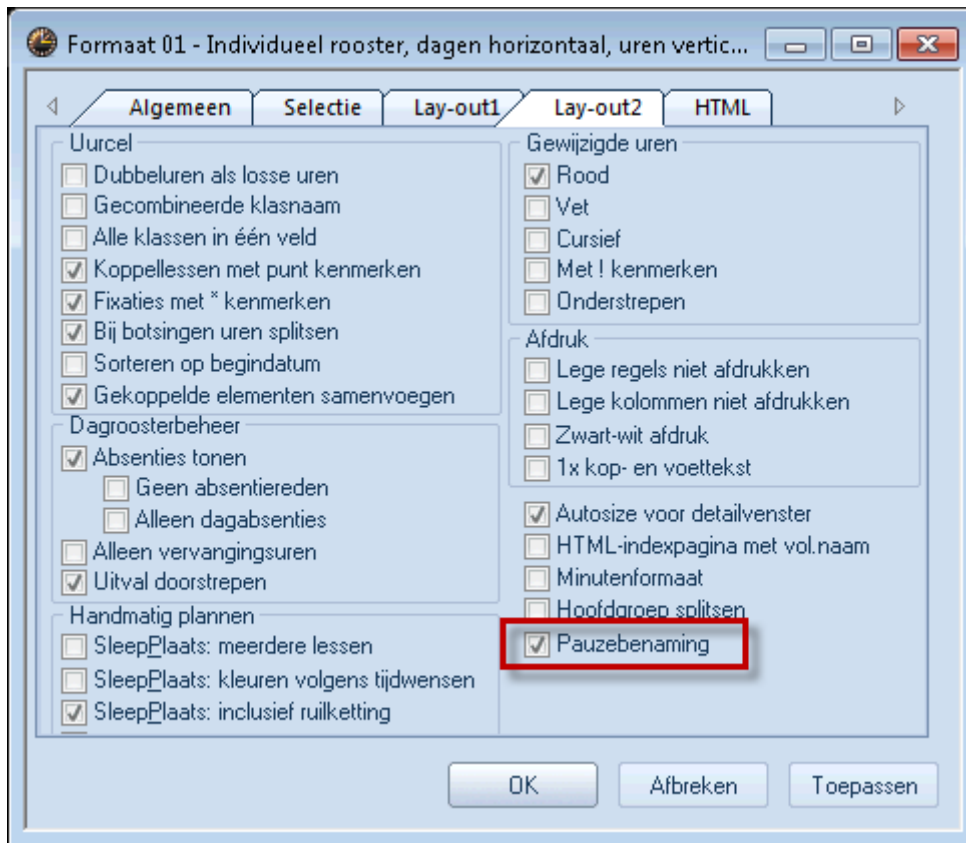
Formaat 01 - Individueel rooster, dagen horizontaal, uren vertic...

Algemeen | Selectie | Lay-out1 | Lay-out2 | HTML

Uurcel
Dubbeluren als losse uren
Gecombineerde klasnaam
Alle klassen in één veld
Koppellessen met punt kenmerken
Fixaties met * kenmerken
Bij botsingen uren splitsen
Sorteren op begindatum
Gekoppelde elementen samenvoegen

Dagroosterbeheer
Absenties tonen
Geen absentiereden
Alleen dagabsenties
Alleen vervangingsuren
Uitval doorstrepen

Handmatig plannen
SleepPlaats: meerdere lessen
SleepPlaats: kleuren volgens tijdwensen
SleepPlaats: inclusief ruilketting

Gewijzigde uren
Rood
Vet
Cursief
Met ! kenmerken
Onderstrepen

Afdruk
Lege regels niet afdrukken
Lege kolommen niet afdrukken
Zwart-wit afdruk
1x kop- en voettekst

Autosize voor detailvenster
HTML-indexpagina met vol.naam
Minutenformaat
Hoofdgroep splitsen
Pauzebenaming

OK | Afbreken | Toepassen